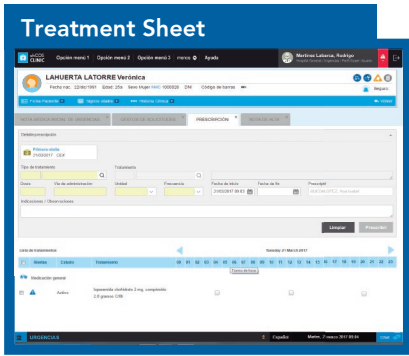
Treatment Sheet

eHCOS CLINIC Opción menú 1 Opción menú 2 Opción menú 3 menú Ayuda

Martínez Labarca, Rodrigo

LAHUERTA LATORRE Verónica

Fecha nac: 22/dic/1991 Edad: 25a Sexo Mujer NHC 1000028 DNI Código de barras

Ingreso

Fichas Pacientes Signos vitales Historia Clínica

HOJA ÚNICA INICIAL DE URGENCIAS GESTIÓN DE SOLICITUDES PRESCRIPCIÓN NOTA DE ALTA

Detalle prescripción

Primera visita 21/03/2017 CEX

Tipo de tratamiento Tratamiento

Dosis Vía de administración Unidad Frecuencia Fecha de inicio Fecha de fin Prescripción

21/03/2017 09:03

Indicaciones / Observaciones

Limpiar Prescribir

Lista de tratamientos Tuesday 21 March 2017

Estado Tratamiento 06 07 08 09 10 11 12 13 14 15 16 17 18 19 20 21 22 23

Medicación general

Activo Ioprometida clorhidrato 2 mg, comprimido 2-0 gramos C/8h

URGENCIAS Español Martes, 21 marzo 2017 09:04